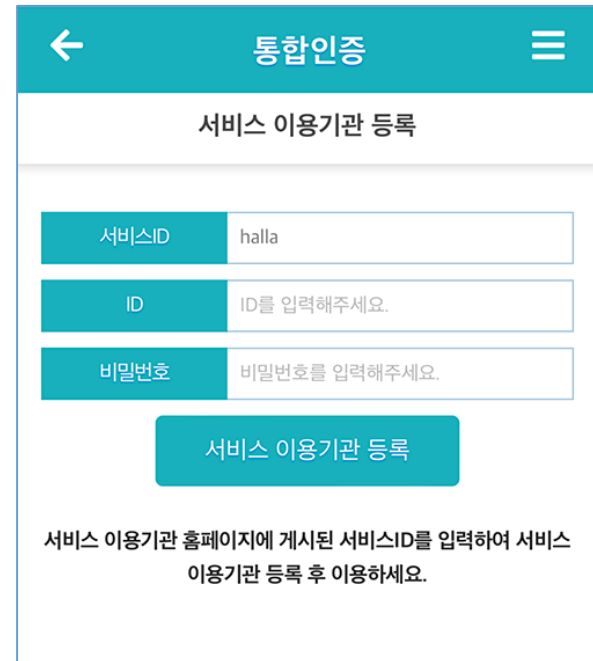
통합인증

서비스 이용기관 등록

| 서비스ID | halla |
|---|---|
| ID | ID를 입력해주세요. |
| 비밀번호 | 비밀번호를 입력해주세요. |

서비스 이용기관 등록

서비스 이용기관 홈페이지에 게시된 서비스ID를 입력하여 서비스 이용기관 등록 후 이용하세요.